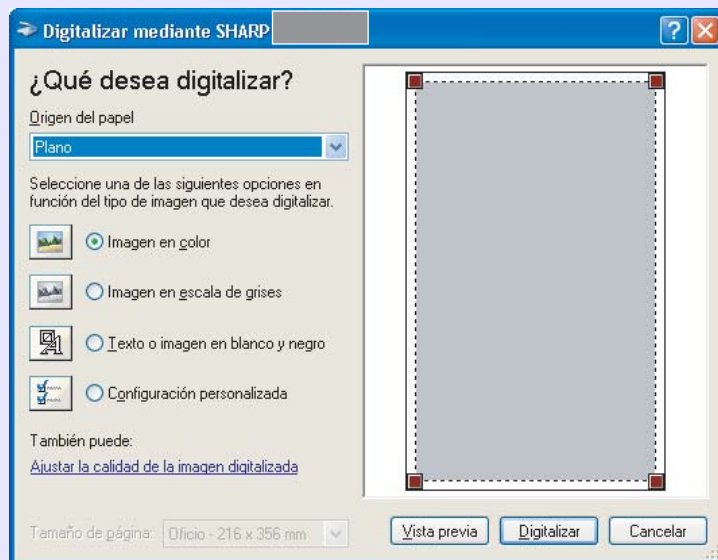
Digitalizar mediante SHARP

¿Qué desea digitalizar?

Origen del papel

Plano

Seleccione una de las siguientes opciones en función del tipo de imagen que desea digitalizar.

Imagen en color

Imagen en escala de grises

Texto o imagen en blanco y negro

Configuración personalizada

También puede:

Ajustar la calidad de la imagen digitalizada

Tamaño de página: Oficio - 216 x 356 mm

Vista previa

Digitalizar

Cancelar